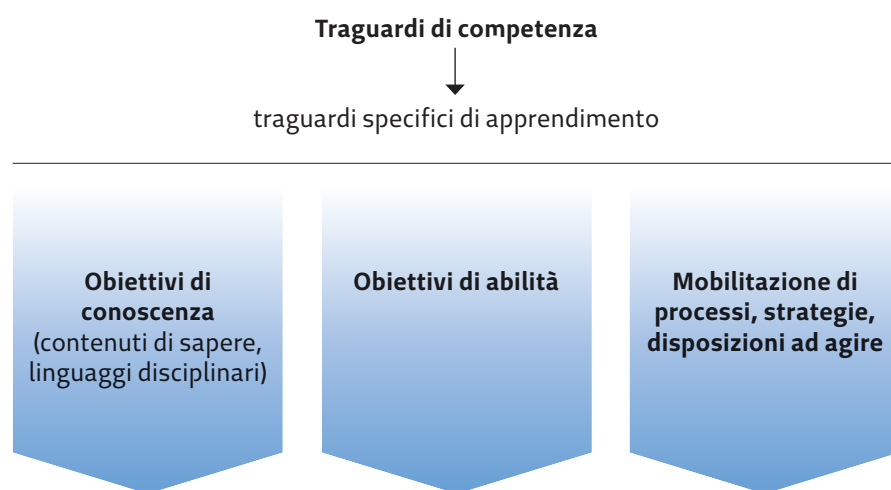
Traguardi di competenza

traguardi specifici di apprendimento

Obiettivi di conoscenza (contenuti di sapere, linguaggi disciplinari)

Obiettivi di abilità

Mobilitazione di processi, strategie, disposizioni ad agire